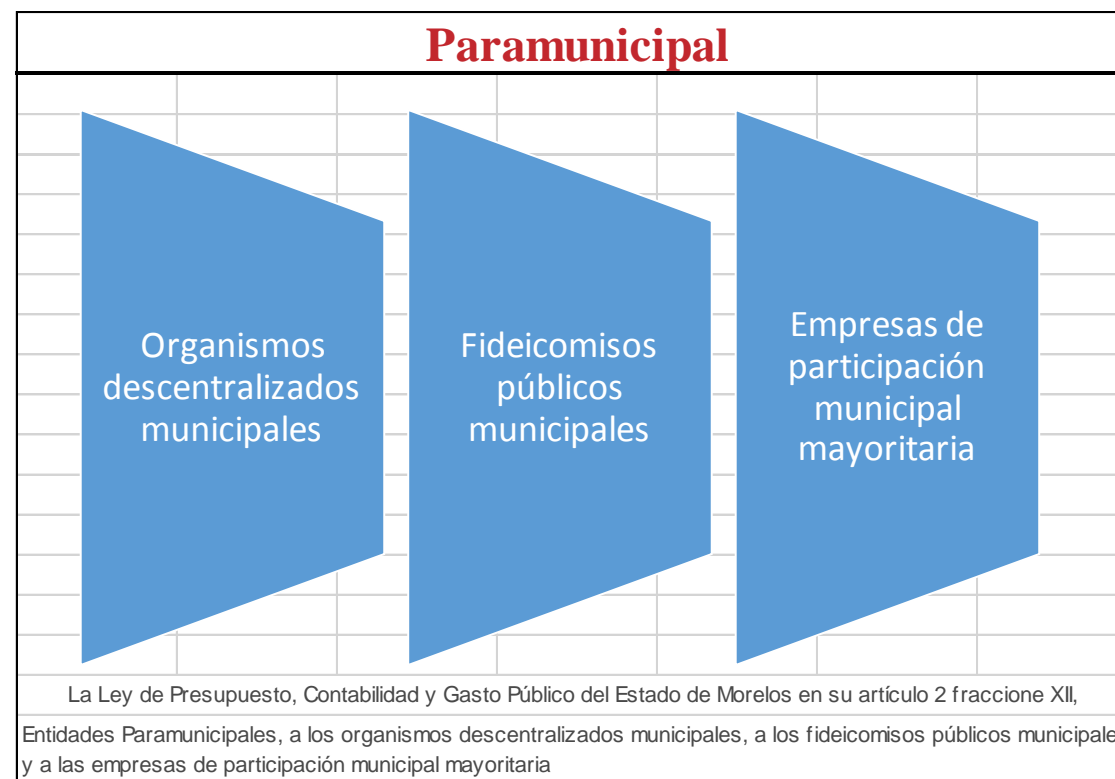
Paramunicipal

Organismos descentralizados municipales

Fideicomisos públicos municipales

Empresas de participación municipal mayoritaria

La Ley de Presupuesto, Contabilidad y Gasto Público del Estado de Morelos en su artículo 2 fraccione XII,

Entidades Paramunicipales, a los organismos descentralizados municipales, a los fideicomisos públicos municipale y a las empresas de participación municipal mayoritaria